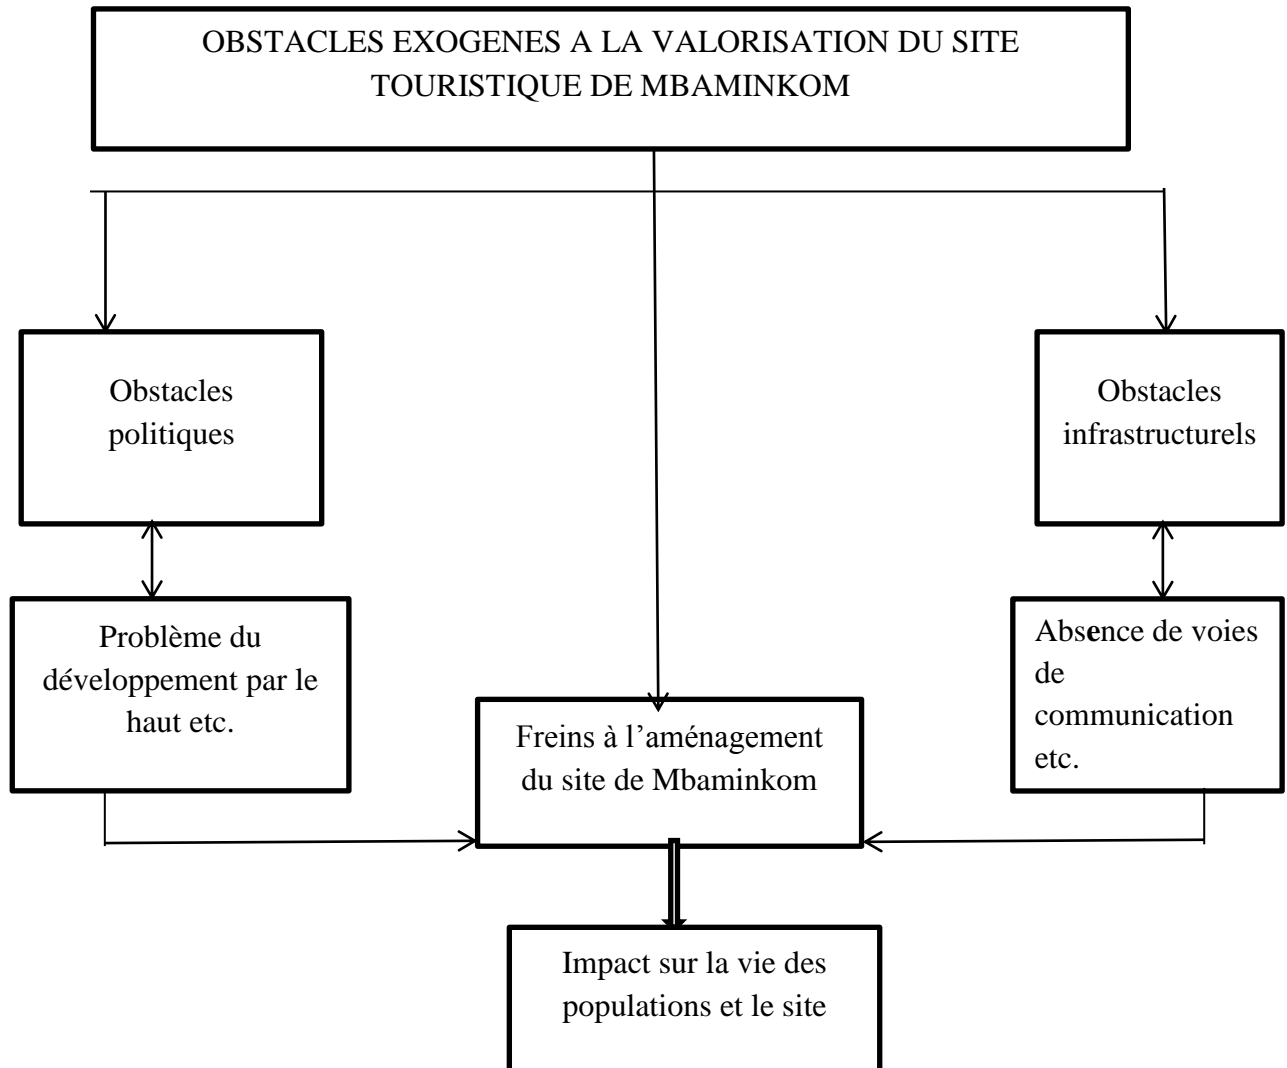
OBSTACLES EXOGENES A LA VALORISATION DU SITE TOURISTIQUE DE MBAMINKOM

Obstacles politiques

Obstacles infrastructurels

Problème du développement par le haut etc.

Freins à l’aménagement du site de Mbaminkom

Absence de voies de communication etc.

Impact sur la vie des populations et le site